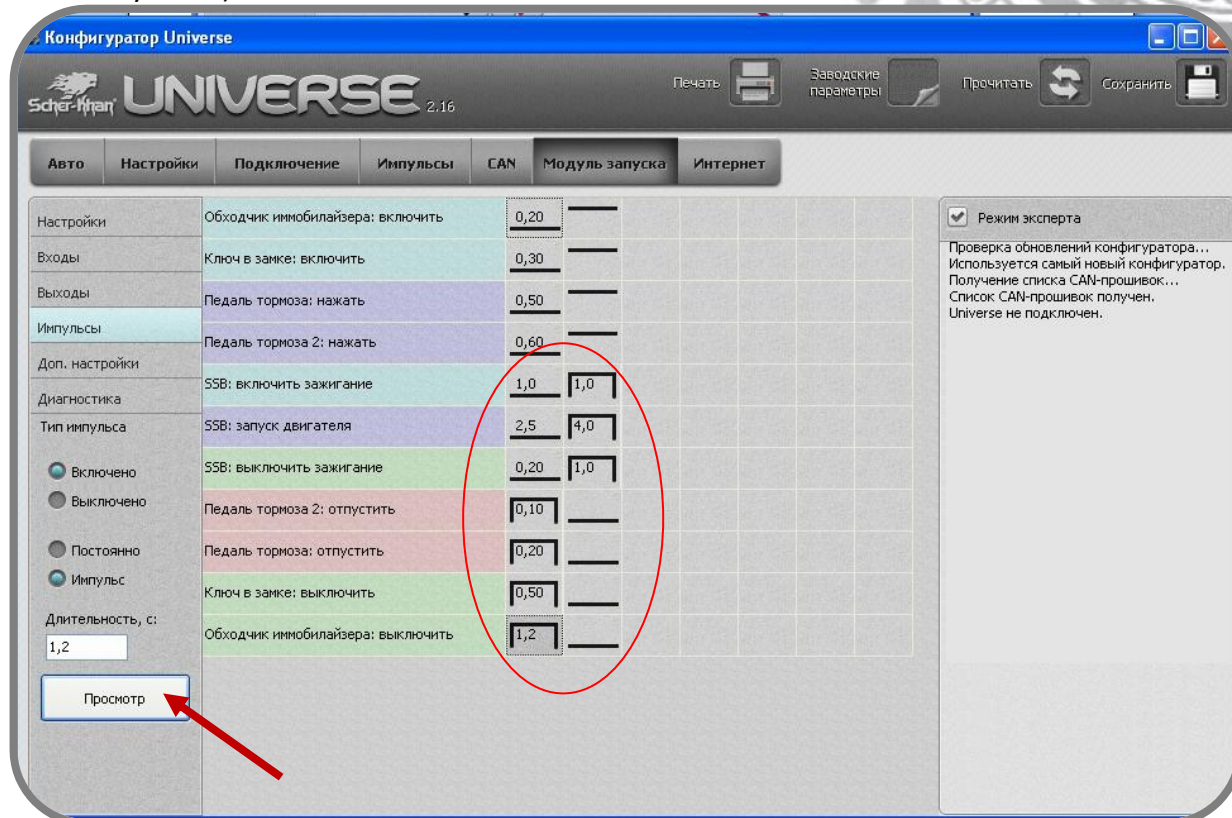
Конфигуратор Universe

Scher-Khan UNIVERSE 2.16

Печать

Заводские параметры

Прочитать

Сохранить

Авто | Настройки | Подключение | Импульсы | CAN | Модуль запуска | Интернет

Настройки
Входы
Выходы
Импульсы
Доп. настройки
Диагностика

Тип импульса

Включено
Выключено

Постоянно
Импульс

Длительность, с:
1,2

Просмотр

| | | |
|---|---|---|
| Обходчик иммобилайзера: включить | 0,20 | |
| Ключ в замке: включить | 0,30 | |
| Педаль тормоза: нажать | 0,50 | |
| Педаль тормоза 2: нажать | 0,60 | |
| SSB: включить зажигание | 1,0 | 1,0 |
| SSB: запуск двигателя | 2,5 | 4,0 |
| SSB: выключить зажигание | 0,20 | 1,0 |
| Педаль тормоза 2: отпустить | 0,10 | |
| Педаль тормоза: отпустить | 0,20 | |
| Ключ в замке: выключить | 0,50 | |
| Обходчик иммобилайзера: выключить | 1,2 | |

Режим эксперта

Проверка обновлений конфигуратора...
Используется самый новый конфигуратор.
Получение списка CAN-прошивок...
Список CAN-прошивок получен.
Universe не подключен.